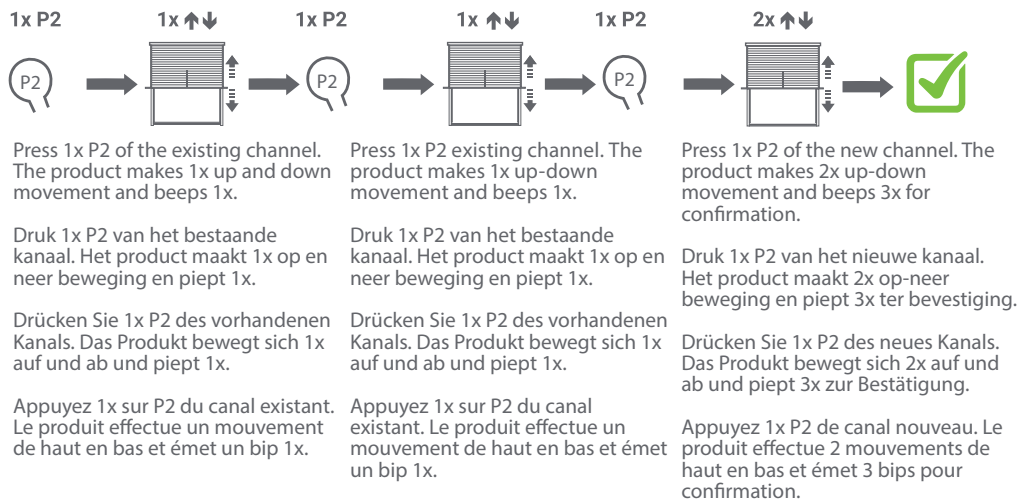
1x P2 1x ↑↓ 1x P2 1x ↑↓ 1x P2 2x ↑↓

P2 P2 P2

Press 1x P2 of the existing channel. The product makes 1x up and down movement and beeps 1x.

Druk 1x P2 van het bestaande kanaal. Het product maakt 1x op en neer beweging en piept 1x.

Drücken Sie 1x P2 des vorhandenen Kanals. Das Produkt bewegt sich 1x auf und ab und piept 1x.

Appuyez 1x sur P2 du canal existant. Le produit effectue un mouvement de haut en bas et émet un bip 1x.

Press 1x P2 existing channel. The product makes 1x up-down movement and beeps 1x.

Druk 1x P2 van het bestaande kanaal. Het product maakt 1x op en neer beweging en piept 1x.

Drücken Sie 1x P2 des vorhandenen Kanals. Das Produkt bewegt sich 1x auf und ab und piept 1x.

Appuyez 1x sur P2 du canal existant. Le produit effectue un mouvement de haut en bas et émet un bip 1x.

Press 1x P2 of the new channel. The product makes 2x up-down movement and beeps 3x for confirmation.

Druk 1x P2 van het nieuwe kanaal. Het product maakt 2x op-neer beweging en piept 3x ter bevestiging.

Drücken Sie 1x P2 des neues Kanals. Das Produkt bewegt sich 2x auf und ab und piept 3x zur Bestätigung.

Appuyez 1x P2 de canal nouveau. Le produit effectue 2 mouvements de haut en bas et émet 3 bips pour confirmation.